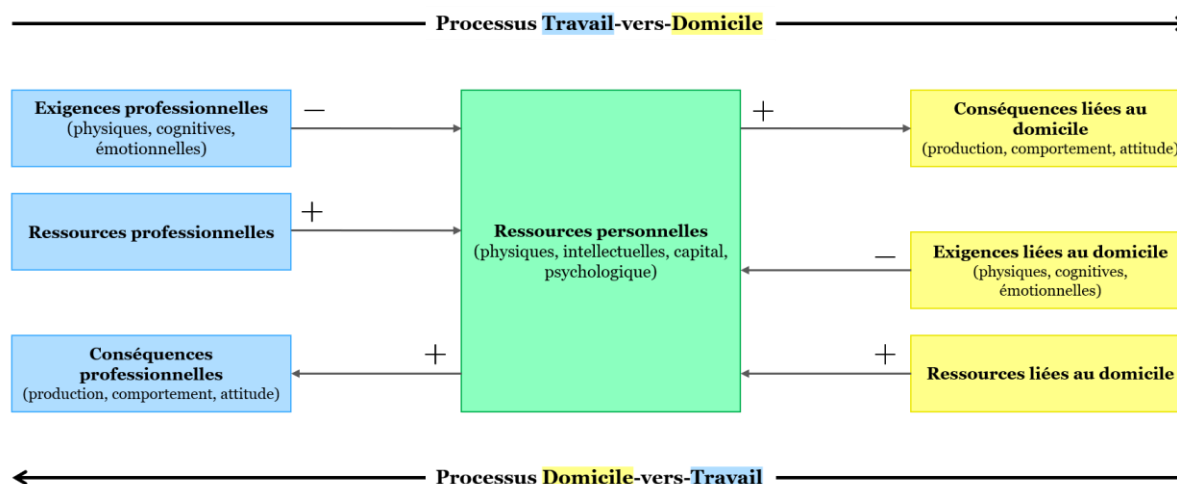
Processus Travail-vers-Domicile

Exigences professionnelles (physiques, cognitives, émotionnelles)

−

Ressources professionnelles

+

Conséquences professionnelles (production, comportement, attitude)

+

Ressources personnelles (physiques, intellectuelles, capital, psychologique)

+

Conséquences liées au domicile (production, comportement, attitude)

−

Exigences liées au domicile (physiques, cognitives, émotionnelles)

+

Ressources liées au domicile

Processus Domicile-vers-Travail